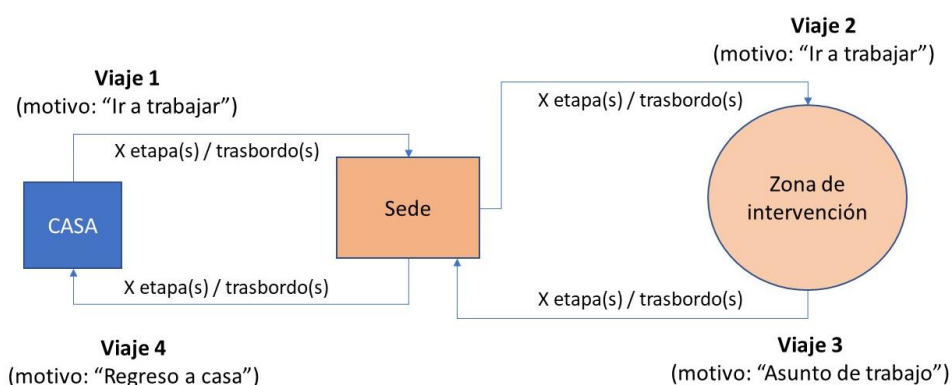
Viaje 2
(motivo: “Ir a trabajar”)

Viaje 1
(motivo: “Ir a trabajar”)

X etapa(s) / trasbordo(s)

X etapa(s) / trasbordo(s)

CASA

Sede

Zona de intervención

X etapa(s) / trasbordo(s)

X etapa(s) / trasbordo(s)

Viaje 4
(motivo: “Regreso a casa”)

Viaje 3
(motivo: “Asunto de trabajo”)